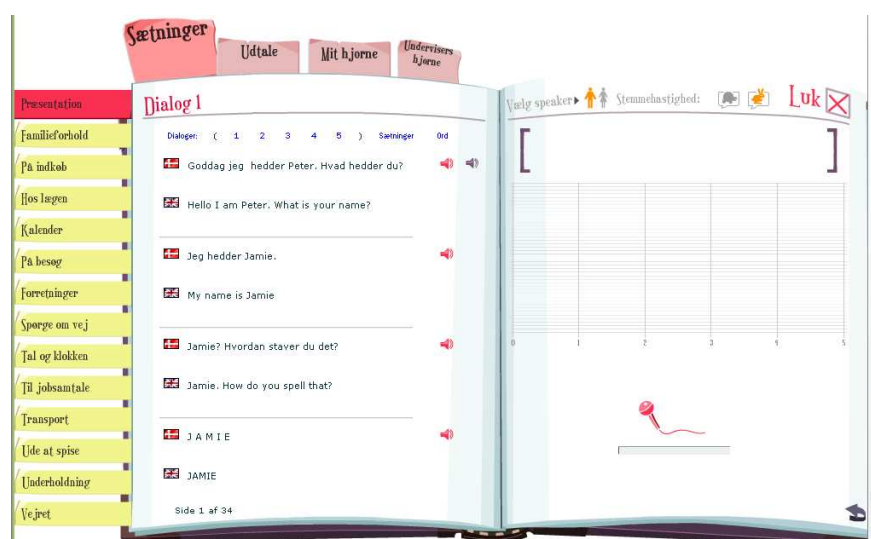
Sætninger
Udtale
Mit hjørne
Undervisers hjørne

Præsentation
Familieforhold
På indkøb
Hos lægen
Kalender
På besøg
Forretninger
Spørge om vej
Tal og klokken
Til jobsamtale
Transport
Ude at spise
Underholdning
Vejret

Dialog 1

Dialoger: ( 1 2 3 4 5 ) Sætninger Ord

Goddag jeg hedder Peter. Hvad hedder du?

Hello I am Peter. What is your name?

Jeg hedder Jamie.

My name is Jamie

Jamie? Hvordan staver du det?

Jamie. How do you spell that?

J A M I E

JAMIE

Side 1 af 34

Vælg speaker Stemmehastighed: Luk

[ ]

0 1 2 3 4 5